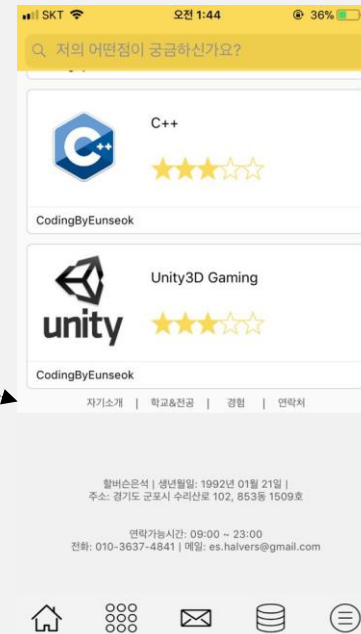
SKT 오전 1:44 36%

저의 어떤점이 궁금하신가요?

C++

CodingByEunseok

unity

Unity3D Gaming

CodingByEunseok

자기소개 | 학교&전공 | 경험 | 연락처

할버슨은석 | 생년월일: 1992년 01월 21일 | 주소: 경기도 군포시 수리산로 102, 853동 1509호

연락가능시간: 09:00 ~ 23:00
전화: 010-3637-4841 | 메일: es.halvers@gmail.com